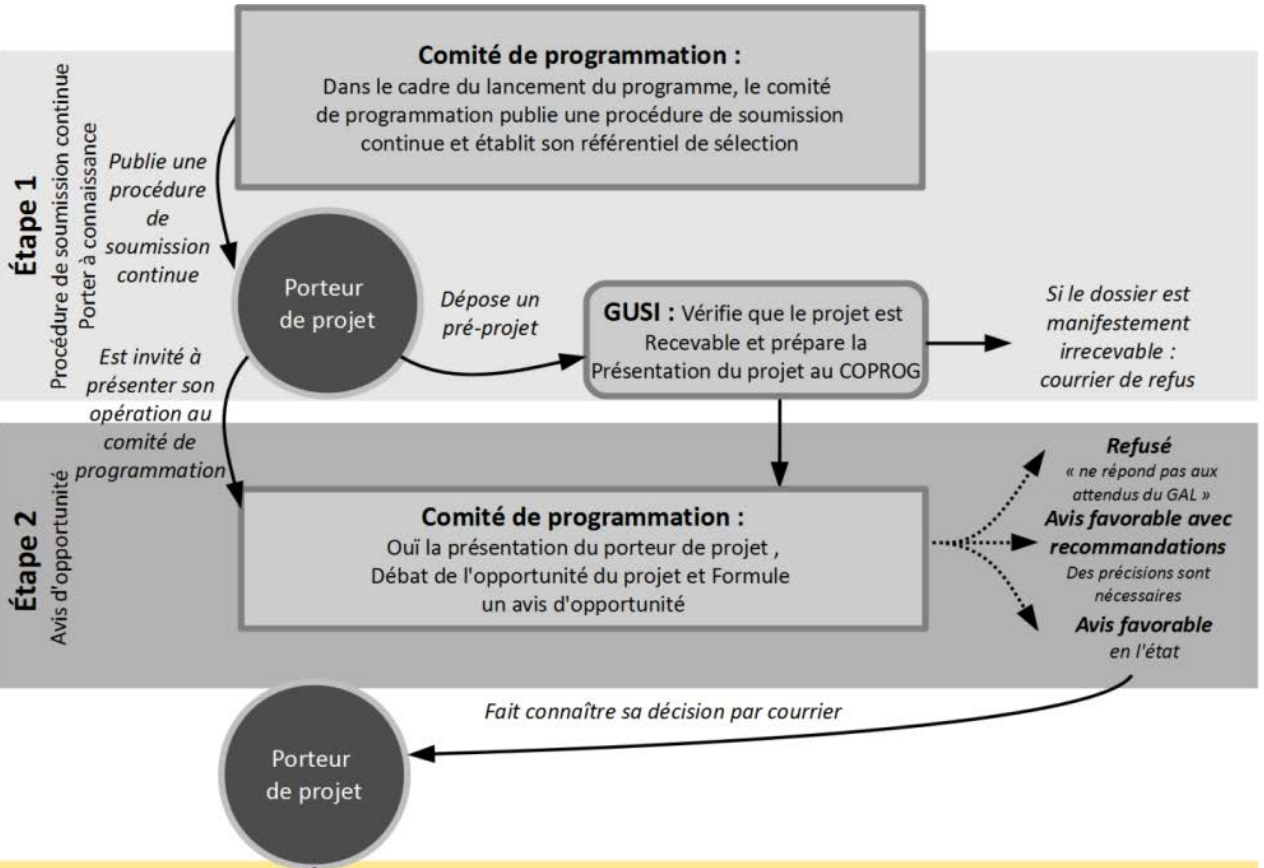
Étape 1
Procédure de soumission continue
Porter à connaissance

Comité de programmation :
Dans le cadre du lancement du programme, le comité de programmation publie une procédure de soumission continue et établit son référentiel de sélection

Publie une procédure de soumission continue

Porteur de projet

Dépose un pré-projet

GUSI : Vérifie que le projet est Recevable et prépare la Présentation du projet au COPROG

Si le dossier est manifestement irrecevable : courrier de refus

Est invité à présenter son opération au comité de programmation

Étape 2
Avis d'opportunité

Comité de programmation :
Ouï la présentation du porteur de projet , Débat de l'opportunité du projet et Formule un avis d'opportunité

Refusé
« ne répond pas aux attendus du GAL »
Avis favorable avec recommandations
Des précisions sont nécessaires
Avis favorable
en l'état

Fait connaître sa décision par courrier

Porteur de projet